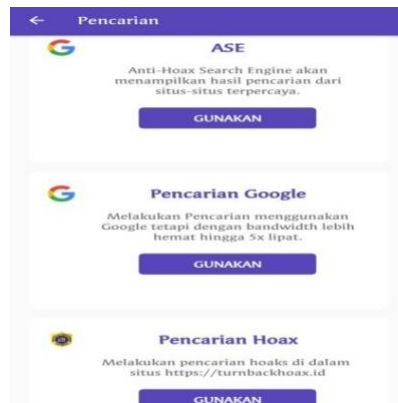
← Pencarian

ASE

Anti-Hoax Search Engine akan menampilkan hasil pencarian dari situs-situs terpercaya.

GUNAKAN

Pencarian Google

Melakukan Pencarian menggunakan Google tetapi dengan bandwidth lebih hemat hingga 5x lipat.

GUNAKAN

Pencarian Hoax

Melakukan pencarian hoaks di dalam situs https://turnbackhoax.id

GUNAKAN